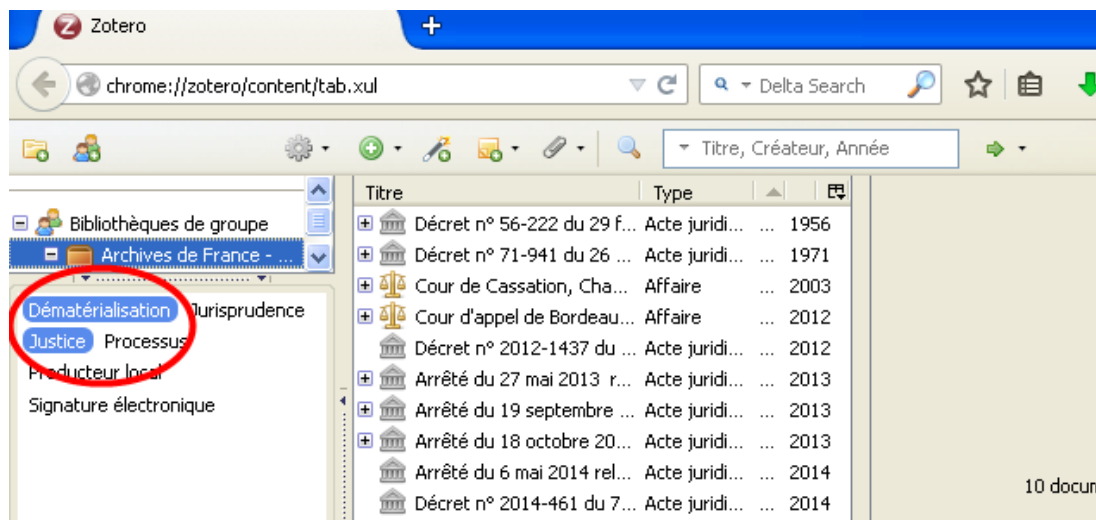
Zotero
+
chrome://zotero/content/tab.xul
Delta Search
Titre, Créateur, Année

Bibliothèques de groupe
Archives de France - ...

Dématérialisation Jurisprudence
Justice Processus
Producteur local
Signature électronique

| Titre | Type | | |
|---|---|---|---|
| Décret n° 56-222 du 29 f... | Acte juridi... | ... | 1956 |
| Décret n° 71-941 du 26 ... | Acte juridi... | ... | 1971 |
| Cour de Cassation, Cha... | Affaire | ... | 2003 |
| Cour d'appel de Bordeau... | Affaire | ... | 2012 |
| Décret n° 2012-1437 du ... | Acte juridi... | ... | 2012 |
| Arrêté du 27 mai 2013 r... | Acte juridi... | ... | 2013 |
| Arrêté du 19 septembre ... | Acte juridi... | ... | 2013 |
| Arrêté du 18 octobre 20... | Acte juridi... | ... | 2013 |
| Arrêté du 6 mai 2014 rel... | Acte juridi... | ... | 2014 |
| Décret n° 2014-461 du 7... | Acte juridi... | ... | 2014 |

10 docum